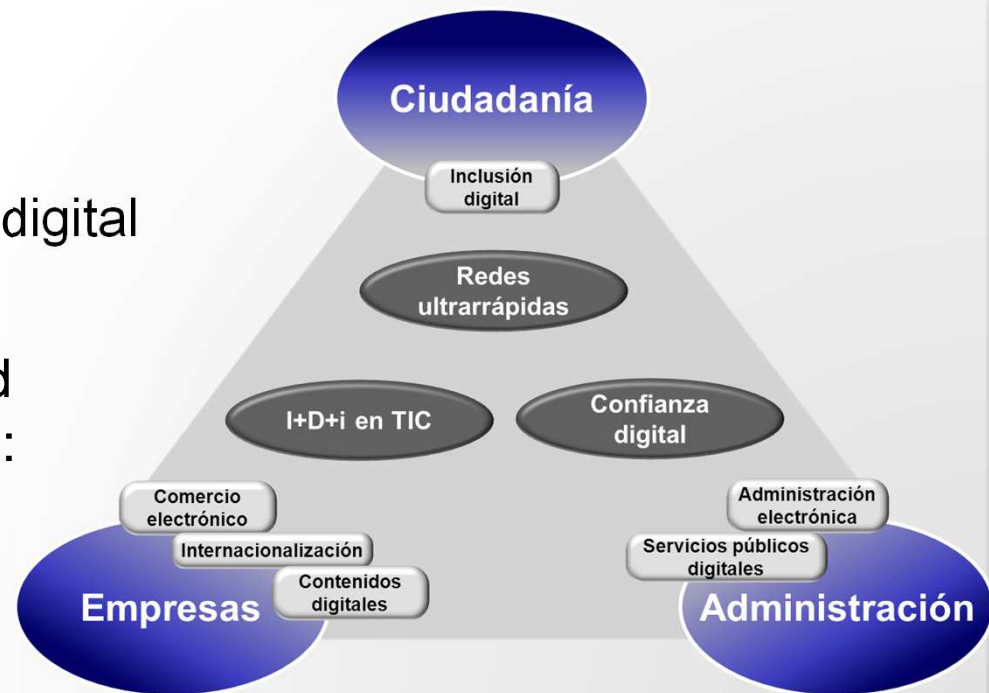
digital

d

:

Ciudadanía

Inclusión digital

Redes ultrarrápidas

I+D+i en TIC

Confianza digital

Comercio electrónico

Internacionalización

Contenidos digitales

Empresas

Administración electrónica

Servicios públicos digitales

Administración